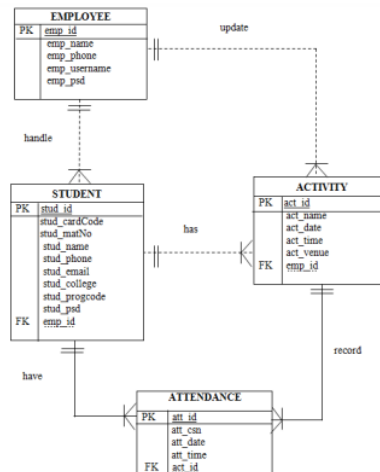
EMPLOYEE

| PK | emp_id |
|---|---|
| | emp_name<br>emp_phone<br>emp_username<br>emp_psd |

update

handle

STUDENT

| PK | stud_id |
|---|---|
| | stud_cardCode<br>stud_matNo<br>stud_name<br>stud_phone<br>stud_email<br>stud_college<br>stud_progcode<br>stud_psd |
| FK | emp_id |

has

ACTIVITY

| PK | act_id |
|---|---|
| | act_name<br>act_date<br>act_time<br>act_venue |
| FK | emp_id |

have

record

ATTENDANCE

| PK | att_id |
|---|---|
| | att_csn<br>att_date<br>att_time |
| FK | act_id |